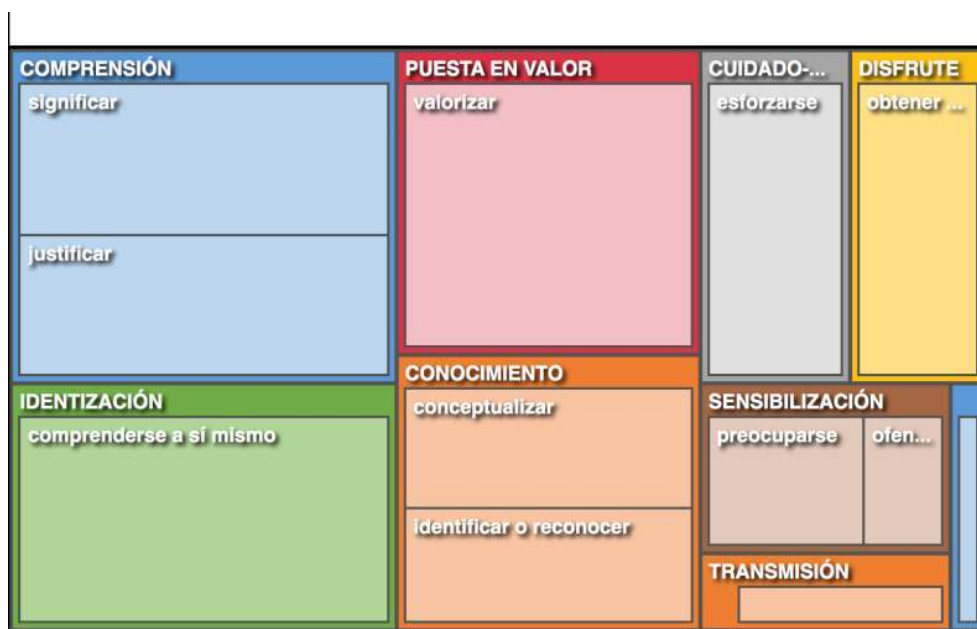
COMPRENSIÓN
significar
justificar

PUESTA EN VALOR
valorizar

CUIDADO-...
esforzarse

DISFRUTE
obtener ...

IDENTIZACIÓN
comprenderse a sí mismo

CONOCIMIENTO
conceptualizar
identificar o reconocer

SENSIBILIZACIÓN
preocuparse
ofen...

TRANSMISIÓN